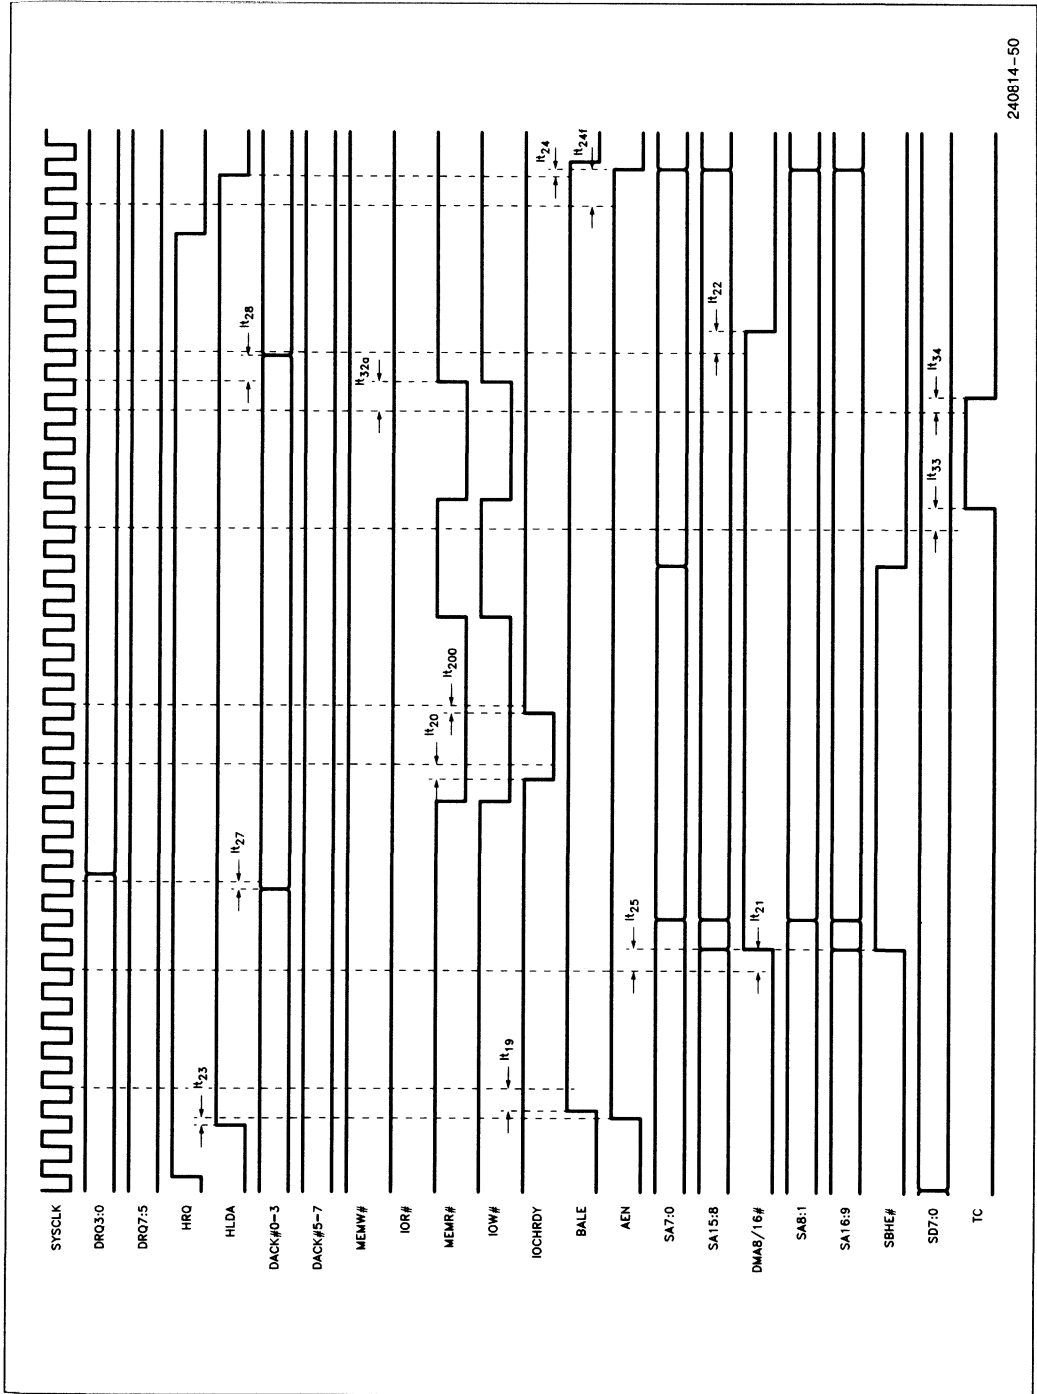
SYSCLK
DRQ3:0
DRQ7:5
HRQ
HLDA
DACK#0–3
DACK#5–7
MEMW#
IOR#
MEMR#
IOW#
IOCHRDY
BALE
AEN
SA7:0
SA15:8
DMA8/16#
SA8:1
SA16:9
SBHE#
SD7:0
TC

$lt_{23}$
$lt_{19}$
$lt_{25}$
$lt_{21}$
$lt_{27}$
$lt_{20}$
$lt_{200}$
$lt_{33}$
$lt_{34}$
$lt_{32a}$
$lt_{28}$
$lt_{22}$
$lt_{24}$
$lt_{24f}$

240814–50